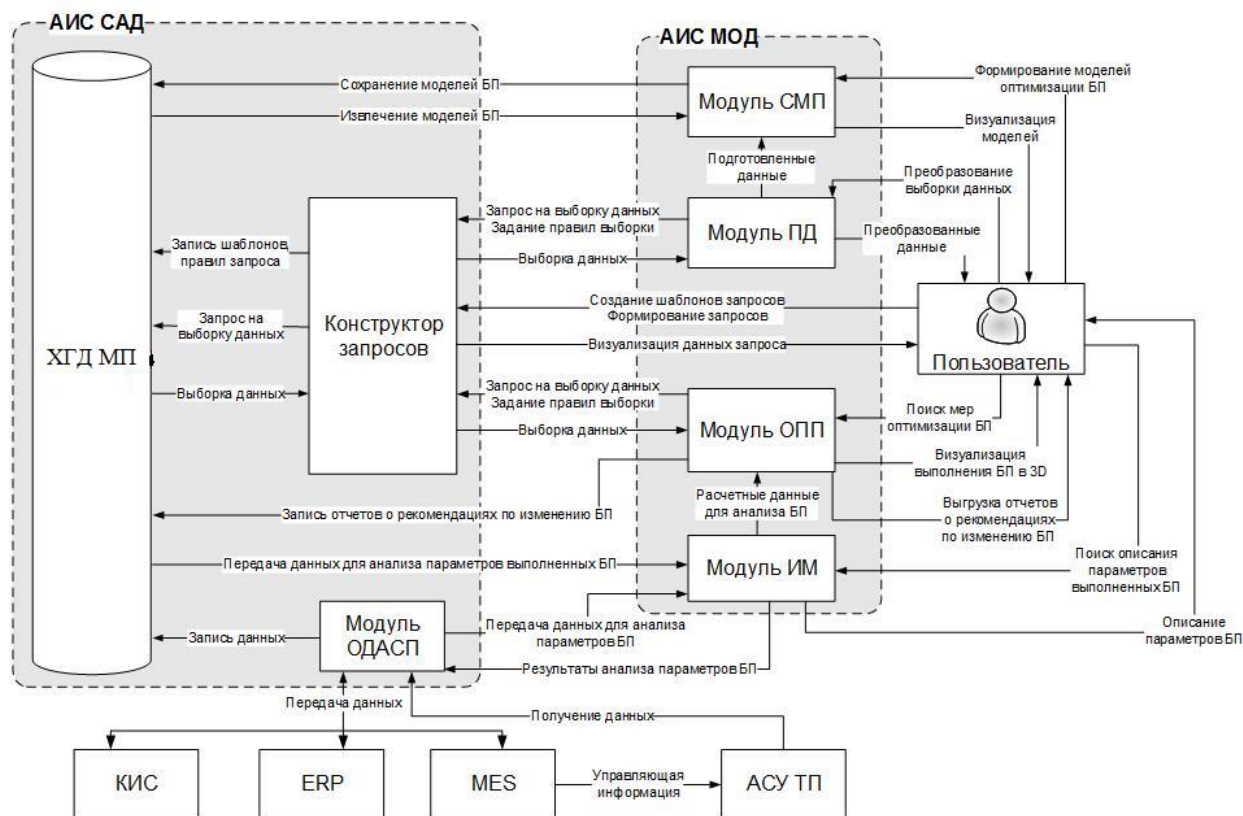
АИС САД

АИС МОД

ХГД МП

Сохранение моделей БП

Изелечение моделей БП

Модуль СМП

Формирование моделей оптимизации БП

Визуализация моделей

Подготовленные данные

Преобразование выборки данных

Запрос на выборку данных
Задание правил выборки

Модуль ПД

Преобразованные данные

Запись шаблонов правил запроса

Выборка данных

Конструктор запросов

Запрос на выборку данных

Создание шаблонов запросов
Формирование запросов

Пользователь

Визуализация данных запроса

Выборка данных

Запрос на выборку данных
Задание правил выборки

Модуль ОПП

Поиск мер оптимизации БП

Выборка данных

Визуализация выполнения БП в 3D

Расчетные данные для анализа БП

Выгрузка отчетов о рекомендациях по изменению БП

Запись отчетов о рекомендациях по изменению БП

Передача данных для анализа параметров выполненных БП

Модуль ИМ

Поиск описания параметров выполненных БП

Модуль ОДАСП

Передача данных для анализа параметров БП

Запись данных

Описание параметров БП

Результаты анализа параметров БП

Передача данных

Получение данных

КИС

ERP

MES

Управляющая информация

АСУ ТП